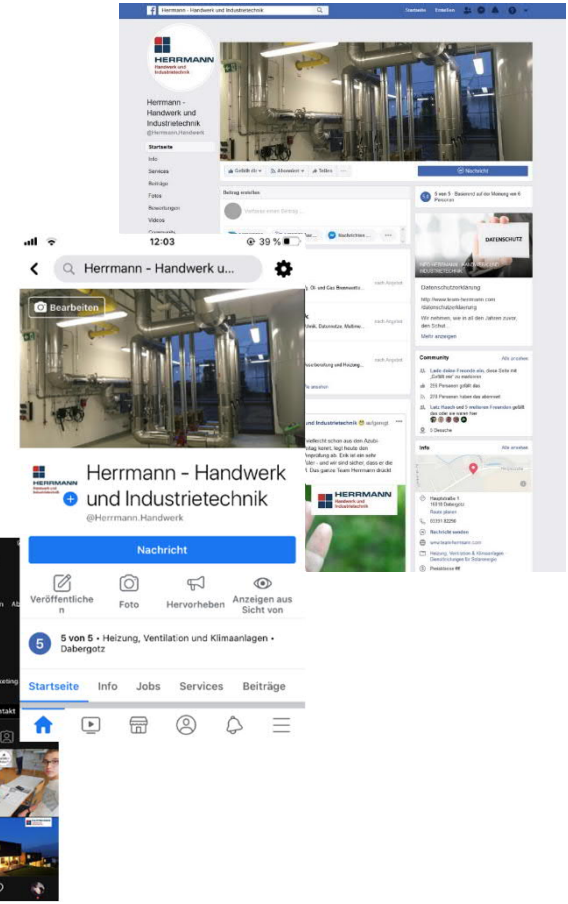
Herrmann - Handwerk und Industrietechnik

Startseite Entdecken

HERRMANN Handwerk und Industrietechnik

Herrmann - Handwerk und Industrietechnik
@Herrmann.Handwerk

Startseite
Info
Services
Beiträge
Fotos
Bewertungen
Videos
Community

Gefällt dir · Abonniert · Teilen · ...

Nachricht

Beitrag erstellen

5 von 5 · Basierend auf der Meinung von 6 Personen

DATENSCHUTZ

Datenschutzerklärung

Mehr anzeigen

Community Alle ansehen

Lade deine Freunde ein, diese Seite mit „Gefällt mir" zu markieren

255 Personen gefällt das

275 Personen haben das abonniert

5 Besuche

Info Alle ansehen

Hauptstraße 1
16818 Dabergotz

Nachricht senden

Heizung, Ventilation & Klimaanlagen · Dienstleistungen für Solarenergie

12:03
39 %

Herrmann - Handwerk u...

Bearbeiten

HERRMANN Handwerk und Industrietechnik

Herrmann - Handwerk und Industrietechnik
@Herrmann.Handwerk

Nachricht

Veröffentlichen
Foto
Hervorheben
Anzeigen aus Sicht von

5 von 5 · Heizung, Ventilation und Klimaanlagen · Dabergotz

Startseite Info Jobs Services Beiträge